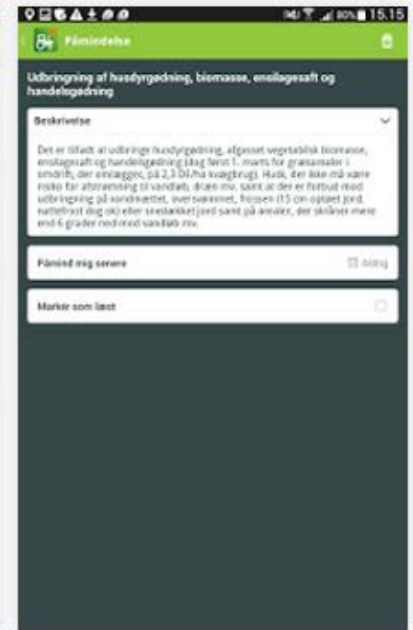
15.15

Påmindelse

Udbringning af husdyrgødning, biomasse, ensilagesaft og handelsgødning

Beskrivelse

Det er tilladt at udbringe husdyrgødning, afgasset vegetabilsk biomasse, ensilagesaft og handelsgødning (dog først 1. marts for græsarealer i omdrift, der ompløjes, på 2,3 DE/ha kvægbrug). Husk, der ikke må være risiko for afstrømning til vandløb, dræn mv. samt at der er forbud mod udbringning på vandmættet, oversvømmet, frossen (15 cm optøet jord, nattefrost dog ok) eller snedækket jord samt på arealer, der skråner mere end 6 grader mod mod vandløb mv.

Påmind mig senere

Aldrig

Markér som læst